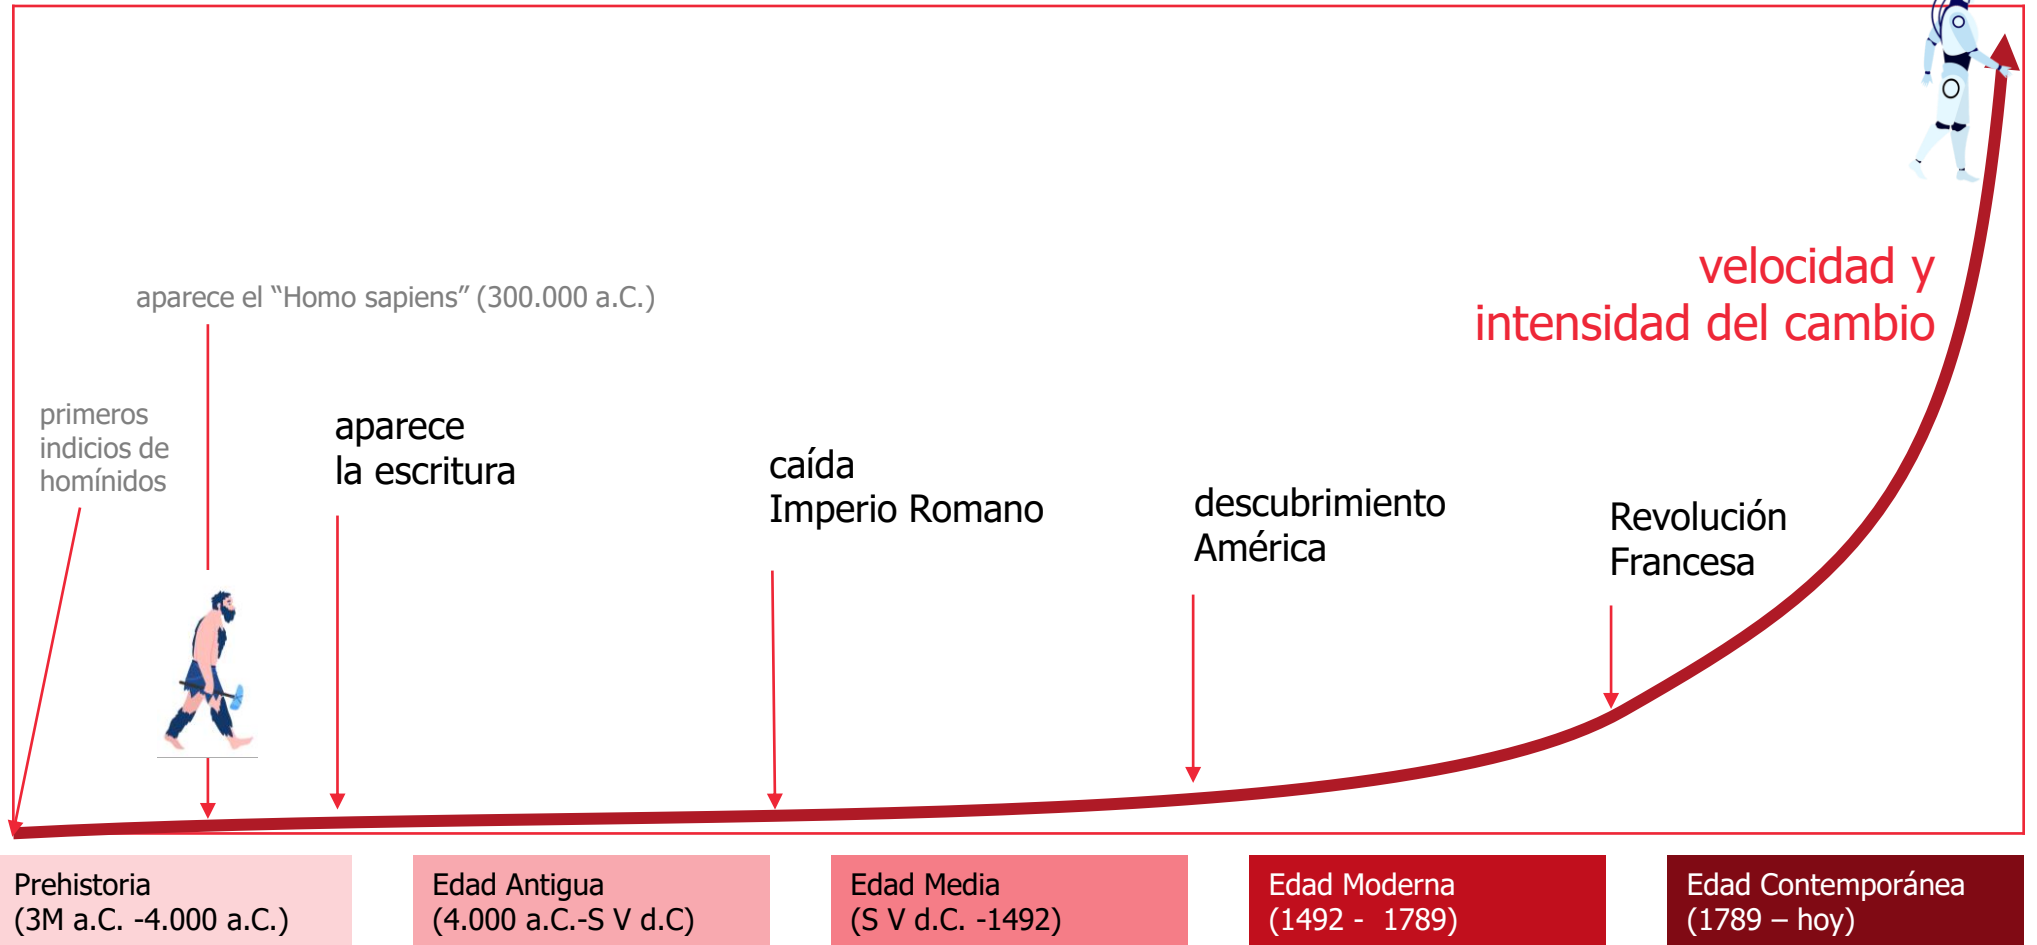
aparece el "Homo sapiens" (300.000 a.C.)

velocidad y intensidad del cambio

primeros indicios de homínidos

aparece la escritura

caída Imperio Romano

descubrimiento América

Revolución Francesa

Prehistoria (3M a.C. -4.000 a.C.)

Edad Antigua (4.000 a.C.-S V d.C)

Edad Media (S V d.C. -1492)

Edad Moderna (1492 - 1789)

Edad Contemporánea (1789 – hoy)